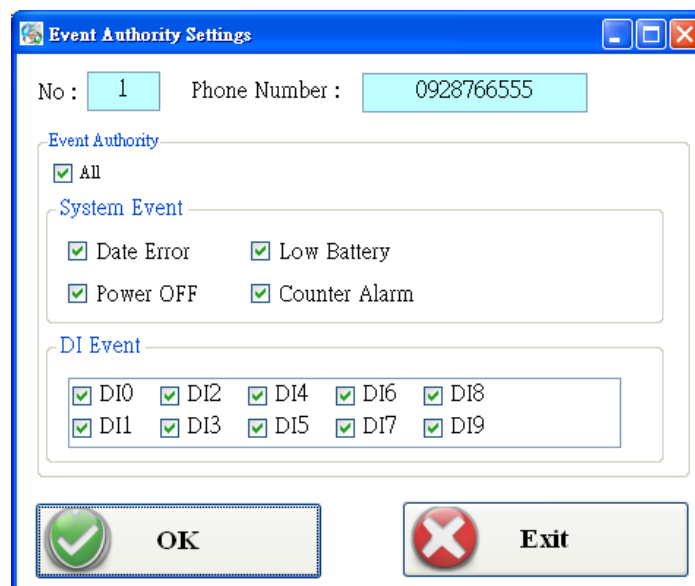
Event Authority Settings

No : 1 Phone Number : 0928766555

Event Authority

All

System Event

Date Error Low Battery

Power OFF Counter Alarm

DI Event

DI0 DI2 DI4 DI6 DI8

DI1 DI3 DI5 DI7 DI9

OK

Exit